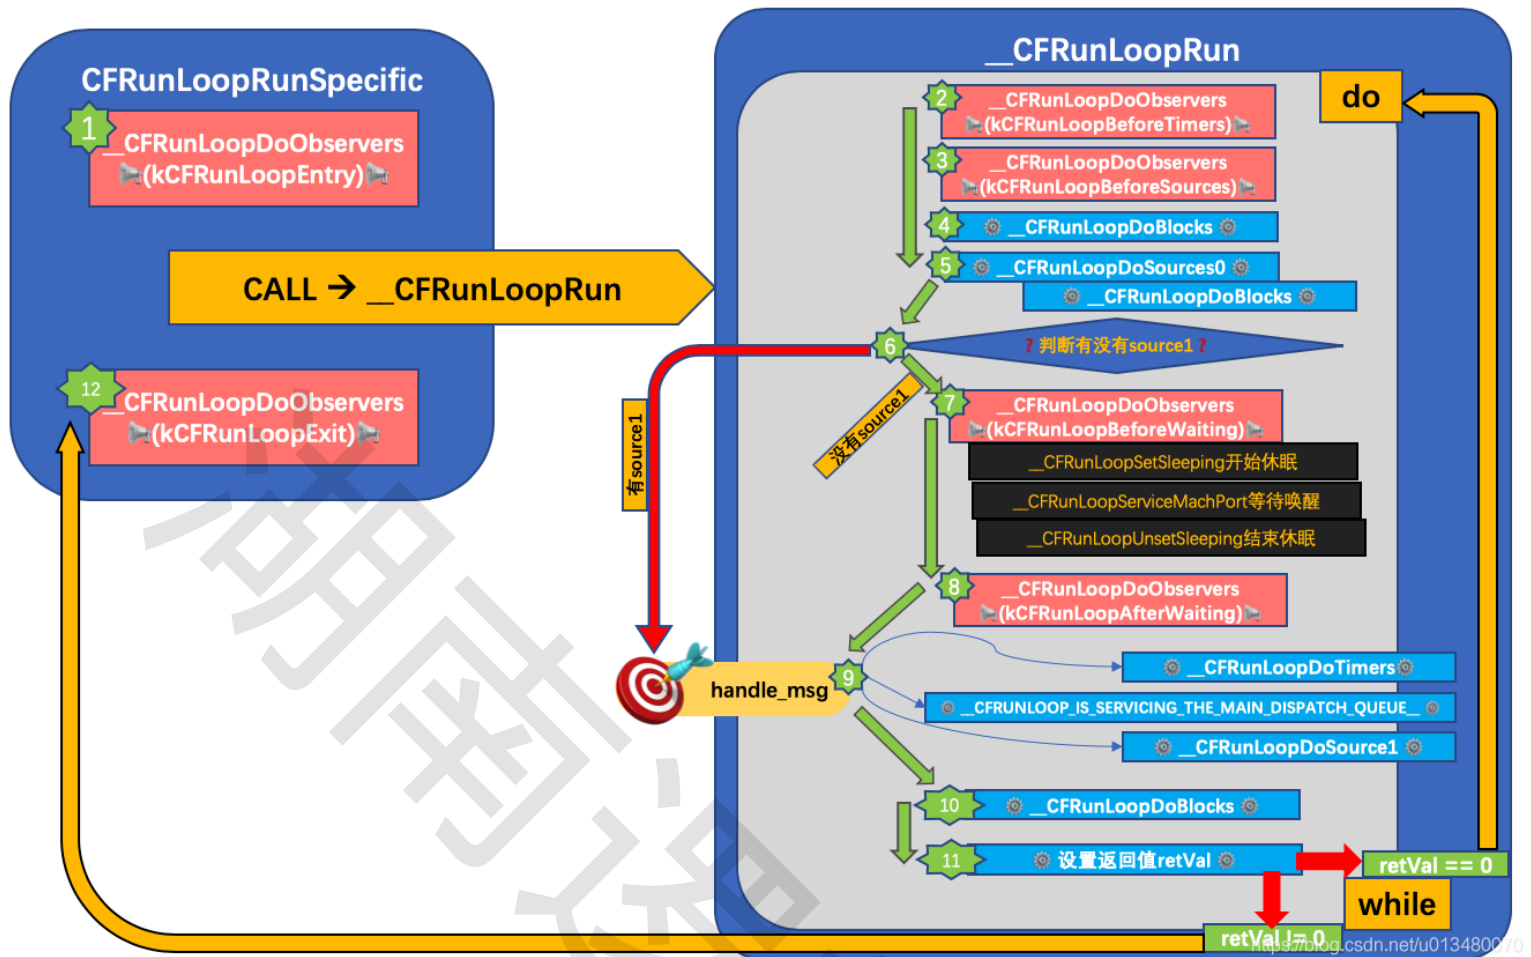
CFRunLoopRunSpecific

1 __CFRunLoopDoObservers (kCFRunLoopEntry)

CALL → __CFRunLoopRun

12 __CFRunLoopDoObservers (kCFRunLoopExit)

__CFRunLoopRun

do

2 __CFRunLoopDoObservers (kCFRunLoopBeforeTimers)

3 __CFRunLoopDoObservers (kCFRunLoopBeforeSources)

4 __CFRunLoopDoBlocks

5 __CFRunLoopDoSources0

__CFRunLoopDoBlocks

6 ? 判断有没有source1 ?

有source1

没有source1

7 __CFRunLoopDoObservers (kCFRunLoopBeforeWaiting)

__CFRunLoopSetSleeping开始休眠

__CFRunLoopServiceMachPort等待唤醒

__CFRunLoopUnsetSleeping结束休眠

8 __CFRunLoopDoObservers (kCFRunLoopAfterWaiting)

handle_msg 9

__CFRunLoopDoTimers

__CFRUNLOOP_IS_SERVICING_THE_MAIN_DISPATCH_QUEUE__

__CFRunLoopDoSource1

10 __CFRunLoopDoBlocks

11 设置返回值retVal

retVal == 0

while

retVal != 0

https://blog.csdn.net/u013480070